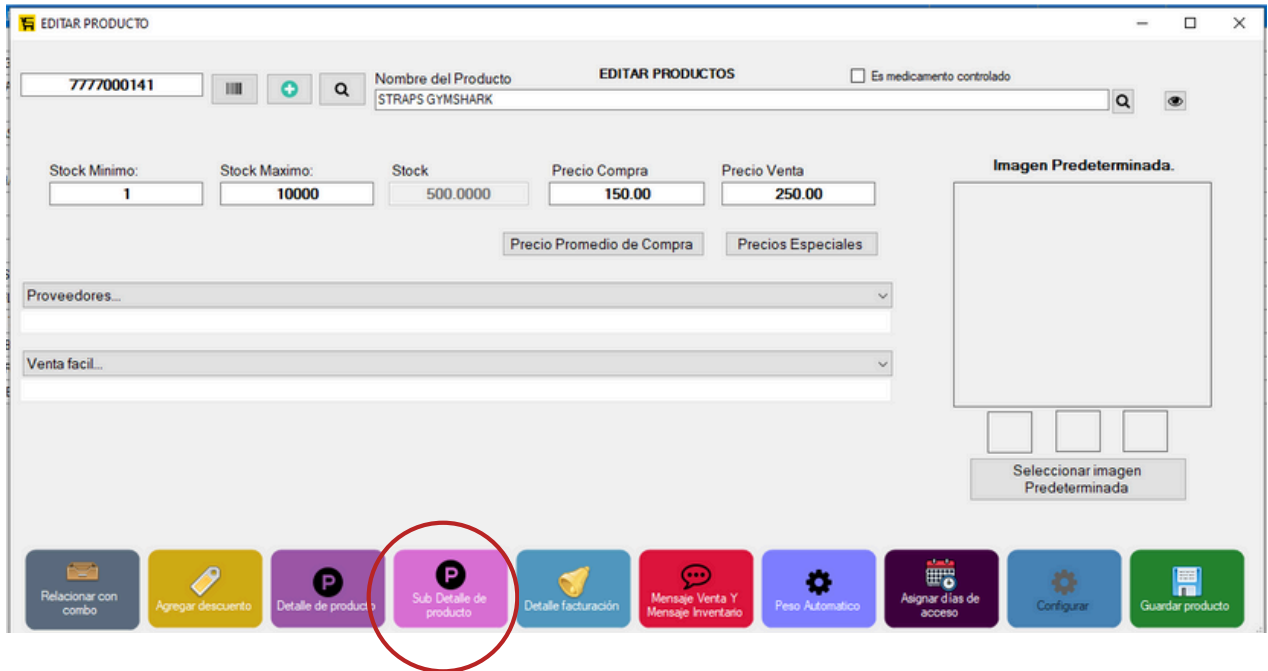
EDITAR PRODUCTO

7777000141

Nombre del Producto

EDITAR PRODUCTOS

Es medicamento controlado

STRAPS GYMSHARK

Stock Minimo:
1

Stock Maximo:
10000

Stock
500.0000

Precio Compra
150.00

Precio Venta
250.00

Imagen Predeterminada.

Precio Promedio de Compra

Precios Especiales

Proveedores...

Venta facil...

Seleccionar imagen Predeterminada

Relacionar con combo

Agregar descuento

Detalle de producto

Sub Detalle de producto

Detalle facturación

Mensaje Venta Y Mensaje Inventario

Peso Automatico

Asignar días de acceso

Configurar

Guardar producto